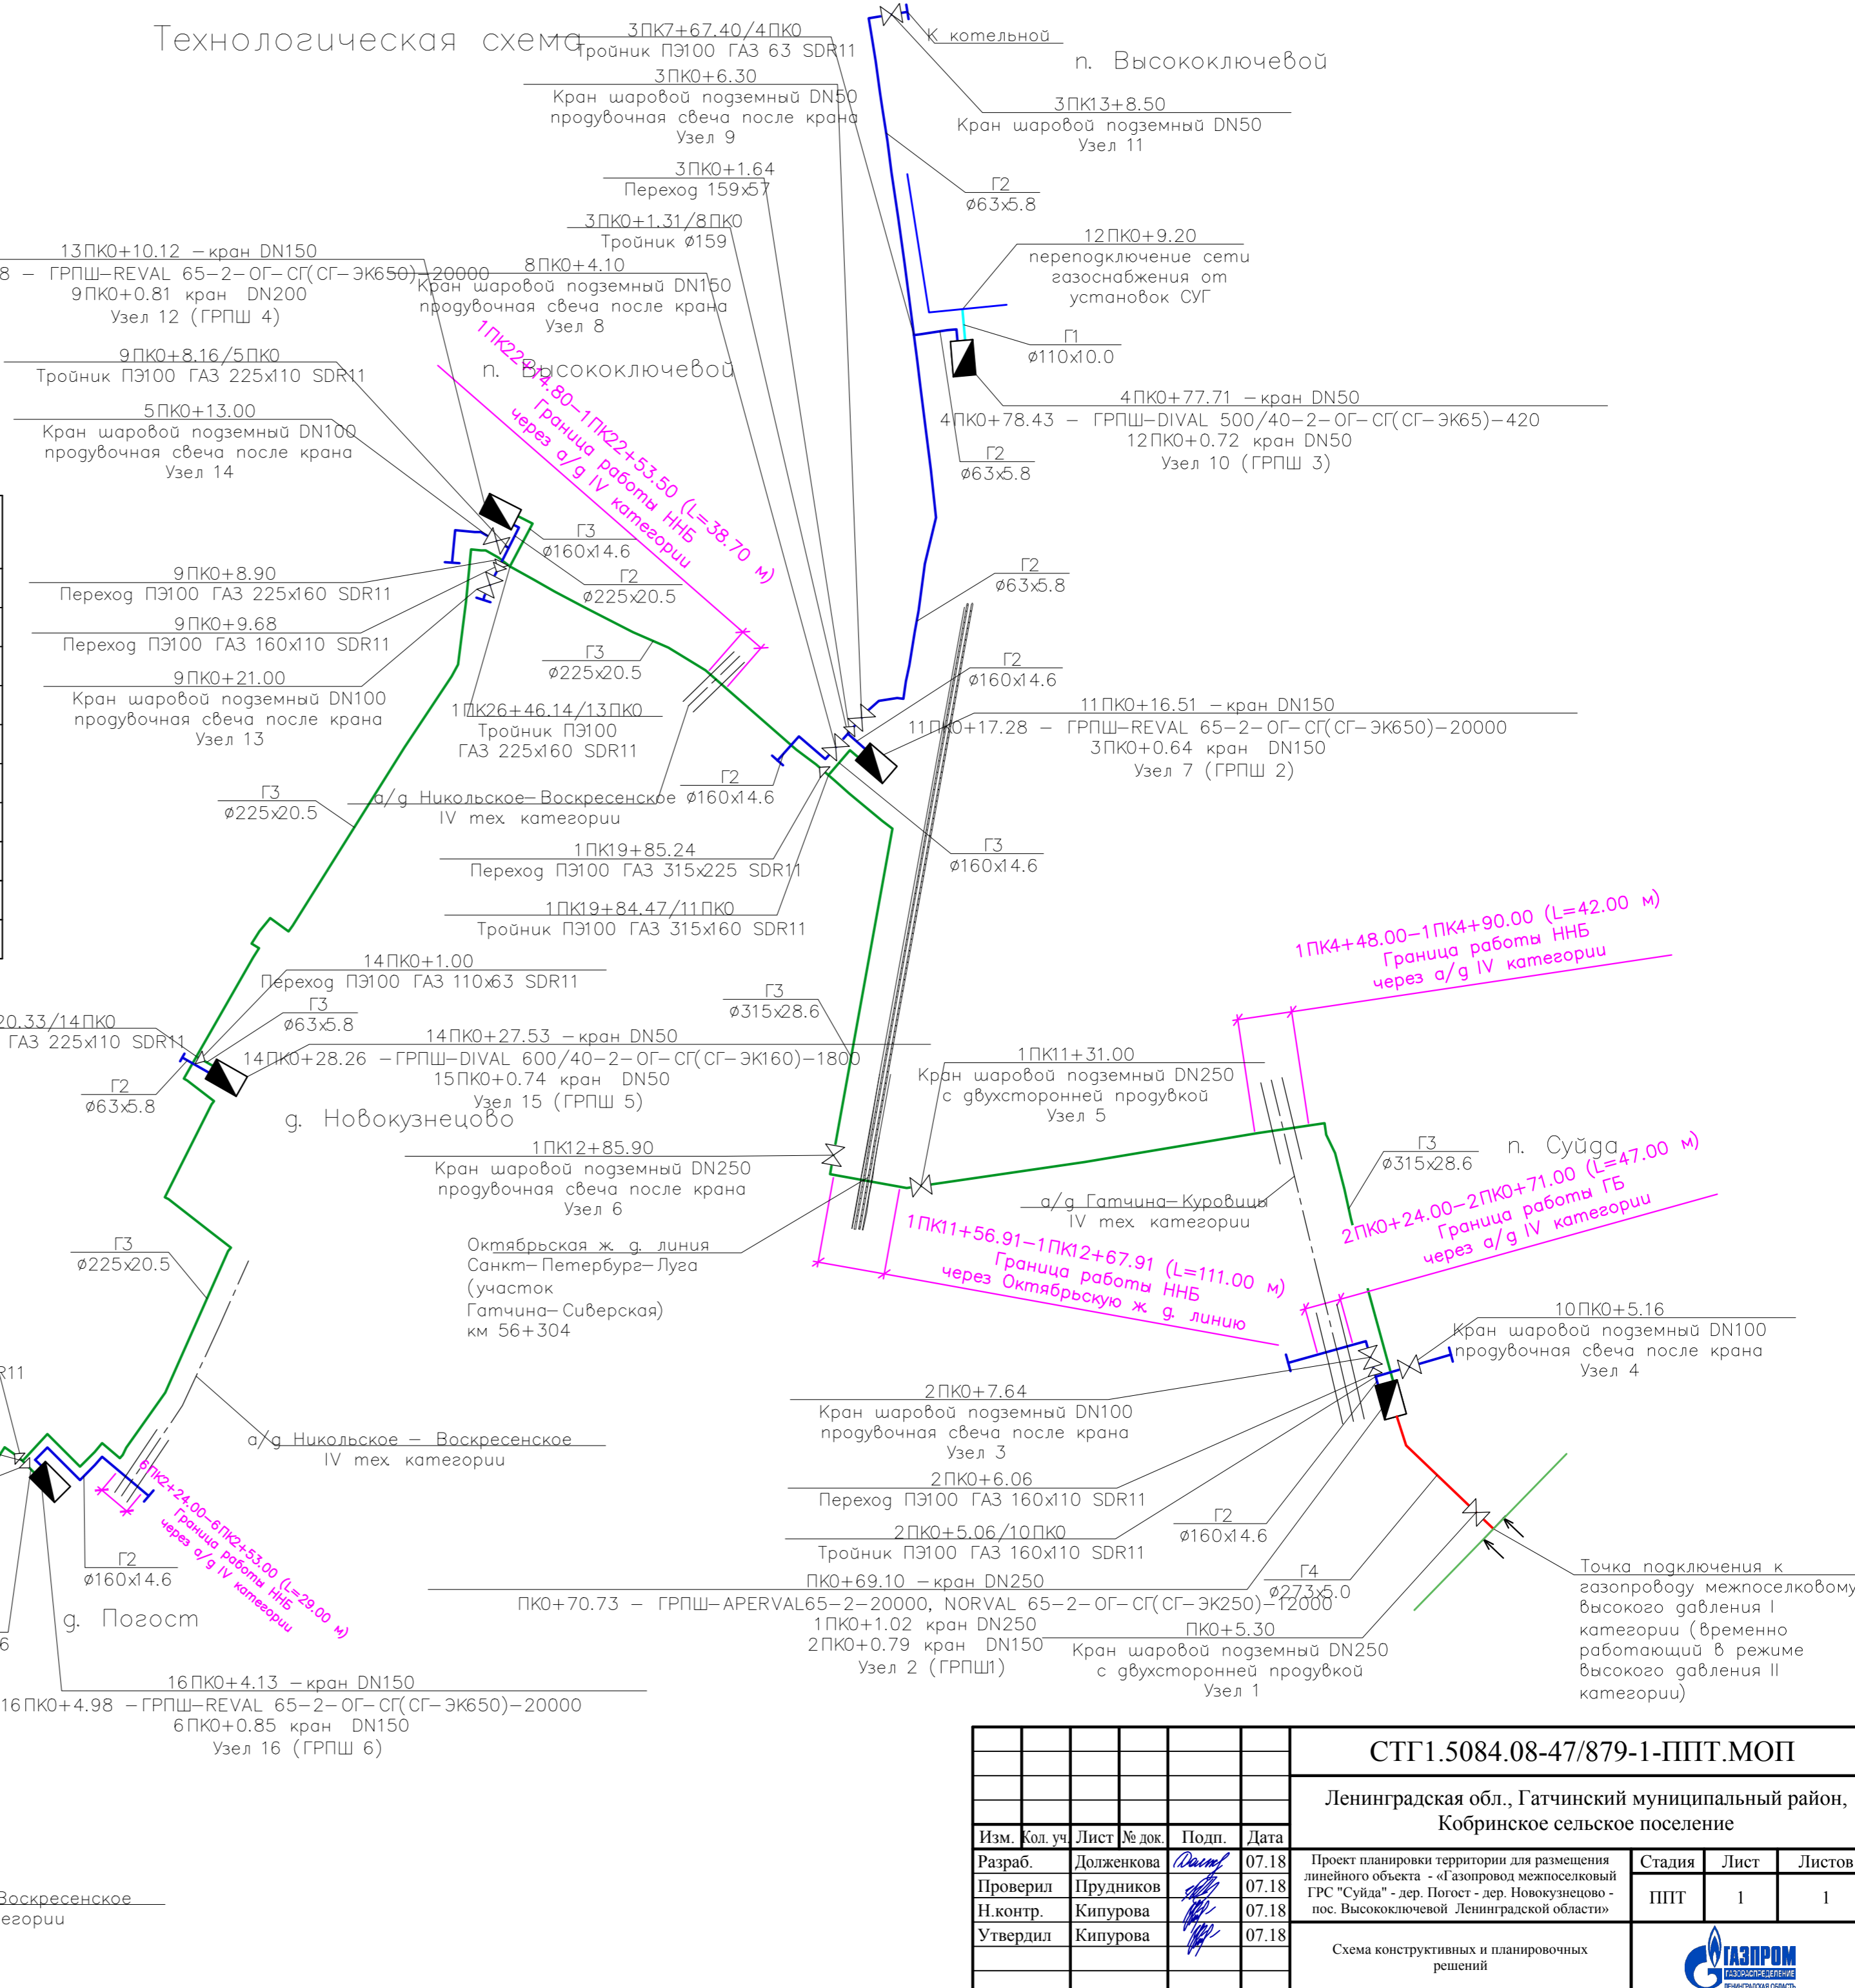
Технологическая схема

3ПК7+67.40/4ПК0
Тройник ПЭ100 ГАЗ 63 SDR11

К котельной

п. Высокоключевой

3ПК0+6.30
Кран шаровой подземный DN50
продувочная свеча после крана
Узел 9

3ПК13+8.50
Кран шаровой подземный DN50
Узел 11

3ПК0+1.64
Переход 159x57

Г2
ø63x5.8

3ПК0+1.31/8ПК0
Тройник ø159

12ПК0+9.20
переподключение сети
газоснабжения от
установок СУГ

13ПК0+10.12 – кран DN150
8 – ГРПШ–REVAL 65–2–ОГ–СГ(СГ–ЭК650)–20000
9ПК0+0.81 кран DN200
Узел 12 (ГРПШ 4)

8ПК0+4.10
Кран шаровой подземный DN150
продувочная свеча после крана
Узел 8

Г1
ø110x10.0

9ПК0+8.16/5ПК0
Тройник ПЭ100 ГАЗ 225x110 SDR11

п. Высокоключевой

4ПК0+77.71 – кран DN50
4ПК0+78.43 – ГРПШ–DIVAL 500/40–2–ОГ–СГ(СГ–ЭК65)–420
12ПК0+0.72 кран DN50
Узел 10 (ГРПШ 3)

5ПК0+13.00
Кран шаровой подземный DN100
продувочная свеча после крана
Узел 14

Г2
ø63x5.8

1ПК22+14.80–1ПК22+53.50 (L=38.70 м)
Граница работы ННБ
через а/д IV категории

Г3
ø160x14.6

9ПК0+8.90
Переход ПЭ100 ГАЗ 225x160 SDR11

Г2
ø225x20.5

Г2
ø63x5.8

9ПК0+9.68
Переход ПЭ100 ГАЗ 160x110 SDR11

Г3
ø225x20.5

Г2
ø160x14.6

9ПК0+21.00
Кран шаровой подземный DN100
продувочная свеча после крана
Узел 13

1ПК26+46.14/13ПК0
Тройник ПЭ100
ГАЗ 225x160 SDR11

11ПК0+16.51 – кран DN150
11ПК0+17.28 – ГРПШ–REVAL 65–2–ОГ–СГ(СГ–ЭК650)–20000
3ПК0+0.64 кран DN150
Узел 7 (ГРПШ 2)

Г3
ø225x20.5

а/д Никольское–Воскресенское
IV тех. категории

Г2
ø160x14.6

Г3
ø160x14.6

1ПК19+85.24
Переход ПЭ100 ГАЗ 315x225 SDR11

1ПК19+84.47/11ПК0
Тройник ПЭ100 ГАЗ 315x160 SDR11

1ПК4+48.00–1ПК4+90.00 (L=42.00 м)
Граница работы ННБ
через а/д IV категории

14ПК0+1.00
Переход ПЭ100 ГАЗ 110x63 SDR11

Г3
ø63x5.8

Г3
ø315x28.6

20.33/14ПК0
ГАЗ 225x110 SDR11

14ПК0+27.53 – кран DN50
14ПК0+28.26 – ГРПШ–DIVAL 600/40–2–ОГ–СГ(СГ–ЭК160)–1800
15ПК0+0.74 кран DN50
Узел 15 (ГРПШ 5)

1ПК11+31.00
Кран шаровой подземный DN250
с двухсторонней продувкой
Узел 5

Г2
ø63x5.8

д. Новокузнецово

1ПК12+85.90
Кран шаровой подземный DN250
продувочная свеча после крана
Узел 6

Г3
ø315x28.6

п. Суйда

а/д Гатчина–Куровицы
IV тех. категории

2ПК0+24.00–2ПК0+71.00 (L=47.00 м)
Граница работы ГБ
через а/д IV категории

Октябрьская ж. д. линия
Санкт–Петербург–Луга
(участок
Гатчина–Сиверская)
км 56+304

1ПК11+56.91–1ПК12+67.91 (L=111.00 м)
Граница работы ННБ
через Октябрьскую ж. д. линию

Г3
ø225x20.5

10ПК0+5.16
Кран шаровой подземный DN100
продувочная свеча после крана
Узел 4

R11

2ПК0+7.64
Кран шаровой подземный DN100
продувочная свеча после крана
Узел 3

а/д Никольское – Воскресенское
IV тех. категории

6ПК2+24.00–6ПК2+53.00 (L=29.00 м)
Граница работы ННБ
через а/д IV категории

2ПК0+6.06
Переход ПЭ100 ГАЗ 160x110 SDR11

Г2
ø160x14.6

2ПК0+5.06/10ПК0
Тройник ПЭ100 ГАЗ 160x110 SDR11

Г2
ø160x14.6

Г4
ø273x5.0

Точка подключения к
газопроводу межпоселковому
высокого давления I
категории (временно
работающий в режиме
высокого давления II
категории)

ПК0+69.10 – кран DN250
ПК0+70.73 – ГРПШ–APERVAL65–2–20000, NORVAL 65–2–ОГ–СГ(СГ–ЭК250)–12000
1ПК0+1.02 кран DN250
2ПК0+0.79 кран DN150
Узел 2 (ГРПШ1)

д. Погост

6

ПК0+5.30
Кран шаровой подземный DN250
с двухсторонней продувкой
Узел 1

16ПК0+4.13 – кран DN150
16ПК0+4.98 – ГРПШ–REVAL 65–2–ОГ–СГ(СГ–ЭК650)–20000
6ПК0+0.85 кран DN150
Узел 16 (ГРПШ 6)

Воскресенское
егории

СТГ1.5084.08-47/879-1-ППТ.МОП

Ленинградская обл., Гатчинский муниципальный район,
Кобринское сельское поселение

| Изм. | Кол. уч | Лист | № док. | Подп. | Дата |
|---|---|---|---|---|---|
| Разраб. | | Долженкова | | | 07.18 |
| Проверил | | Прудников | | | 07.18 |
| Н.контр. | | Кипурова | | | 07.18 |
| Утвердил | | Кипурова | | | 07.18 |

Проект планировки территории для размещения линейного объекта - «Газопровод межпоселковый ГРС "Суйда" - дер. Погост - дер. Новокузнецово - пос. Высокоключевой Ленинградской области»

| Стадия | Лист | Листов |
|---|---|---|
| ППТ | 1 | 1 |

Схема конструктивных и планировочных решений

ГАЗПРОМ
ГАЗОРАСПРЕДЕЛЕНИЕ
ЛЕНИНГРАДСКАЯ ОБЛАСТЬ